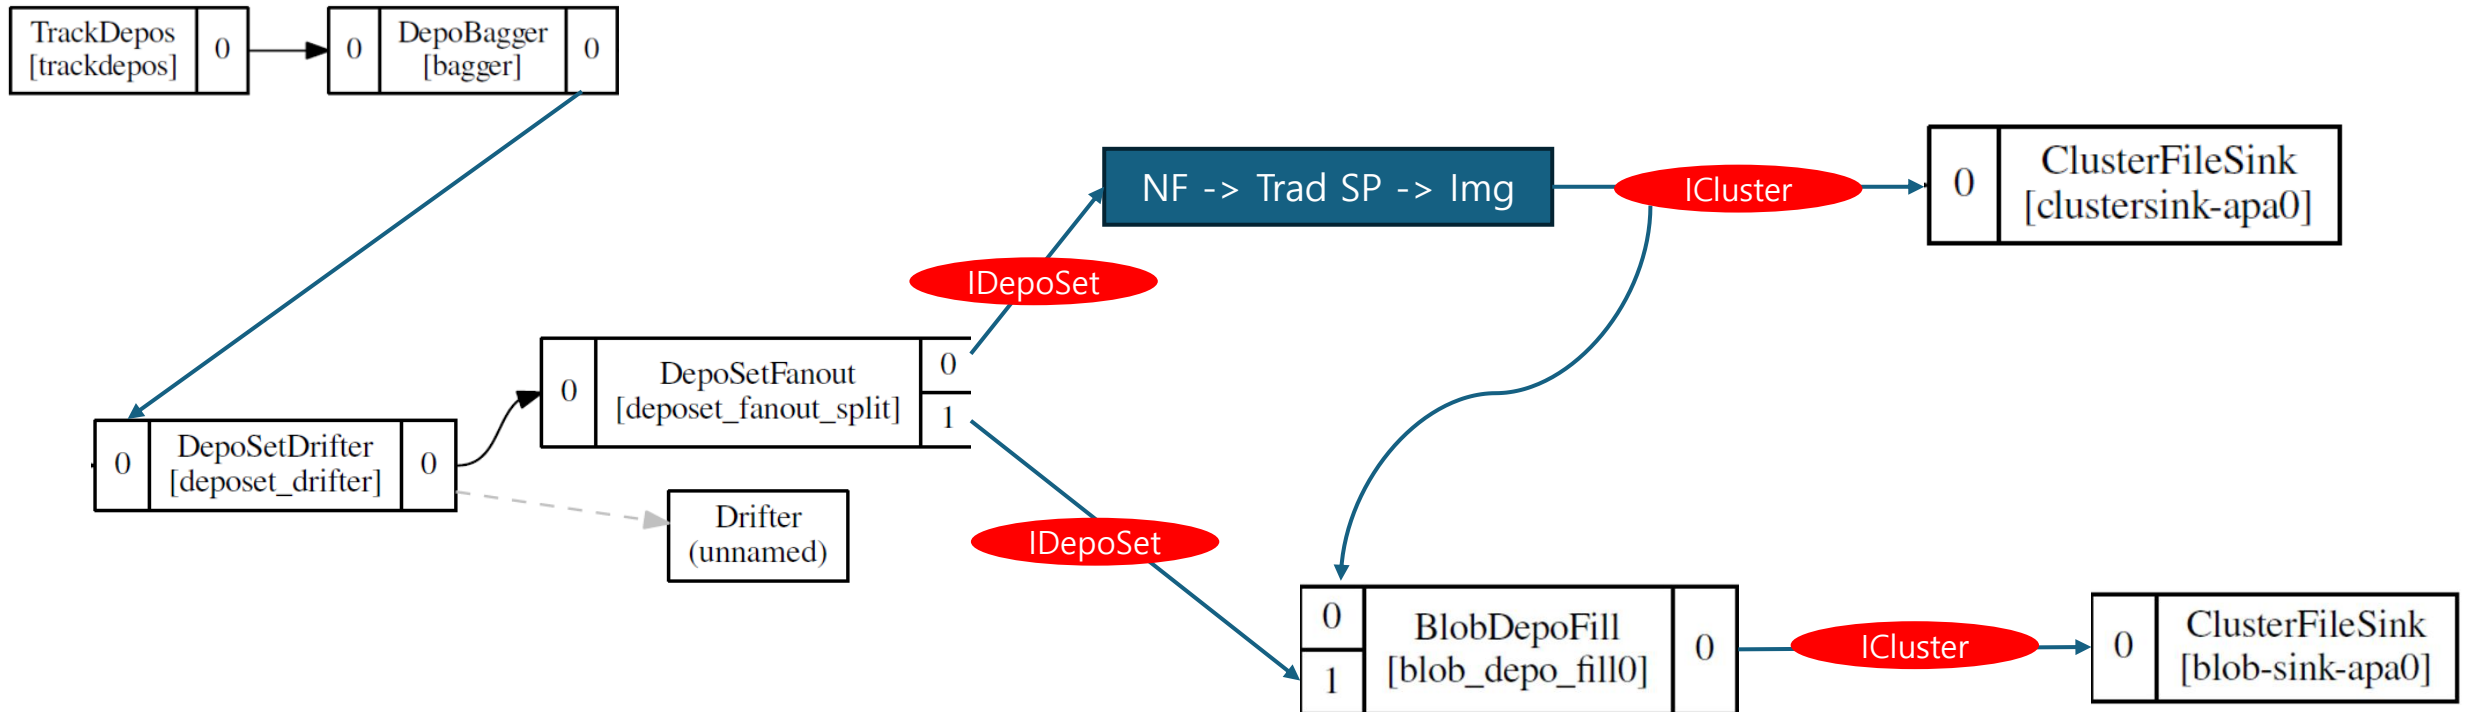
TrackDepos [trackdepos] 0

0 DepoBagger [bagger] 0

NF -> Trad SP -> Img

ICluster

0 ClusterFileSink [clustersink-apa0]

IDepoSet

0 DepoSetFanout [deposet_fanout_split] 0 1

0 DepoSetDrifter [deposet_drifter] 0

Drifter (unnamed)

IDepoSet

0 1 BlobDepoFill [blob_depo_fill0] 0

ICluster

0 ClusterFileSink [blob-sink-apa0]